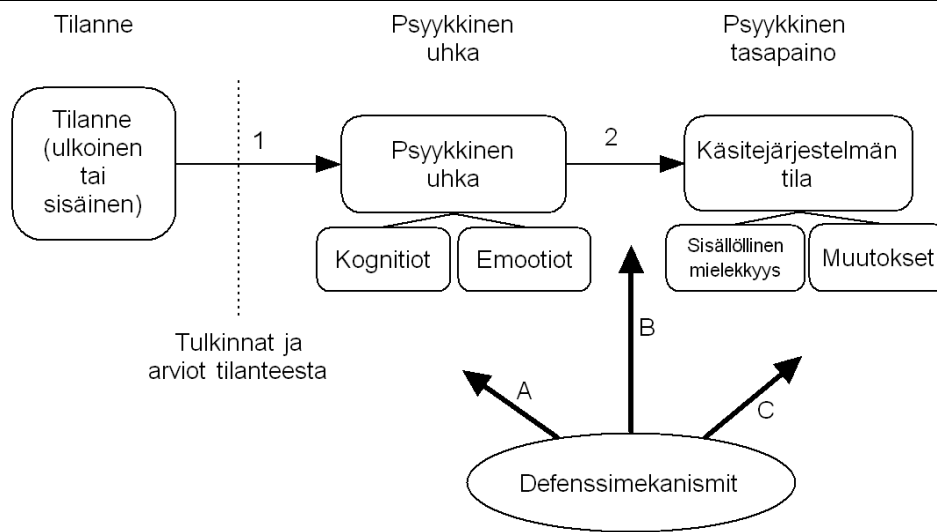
Tilanne

Psyykkinen uhka

Psyykkinen tasapaino

Tilanne (ulkoinen tai sisäinen)

1

Psyykkinen uhka

2

Käsitejärjestelmän tila

Kognitiot

Emootiot

Sisällöllinen mielekkyys

Muutokset

Tulkinnat ja arviot tilanteesta

B

A

C

Defenssimekanismit